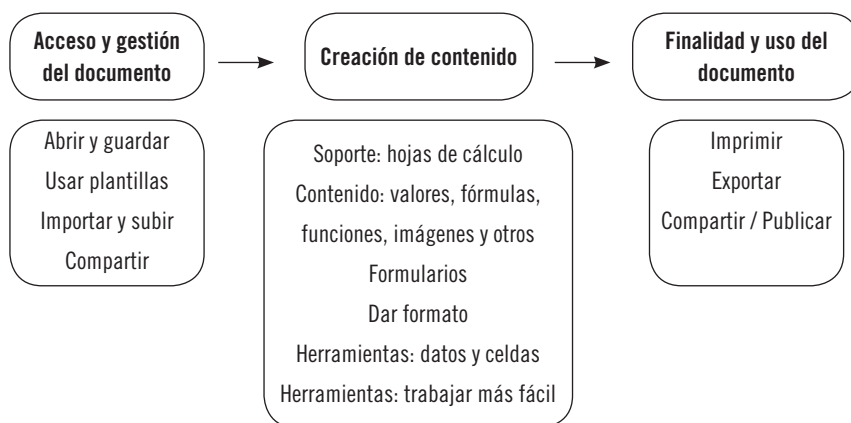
Acceso y gestión del documento

Creación de contenido

Finalidad y uso del documento

Abrir y guardar
Usar plantillas
Importar y subir
Compartir

Soporte: hojas de cálculo
Contenido: valores, fórmulas, funciones, imágenes y otros
Formularios
Dar formato
Herramientas: datos y celdas
Herramientas: trabajar más fácil

Imprimir
Exportar
Compartir / Publicar